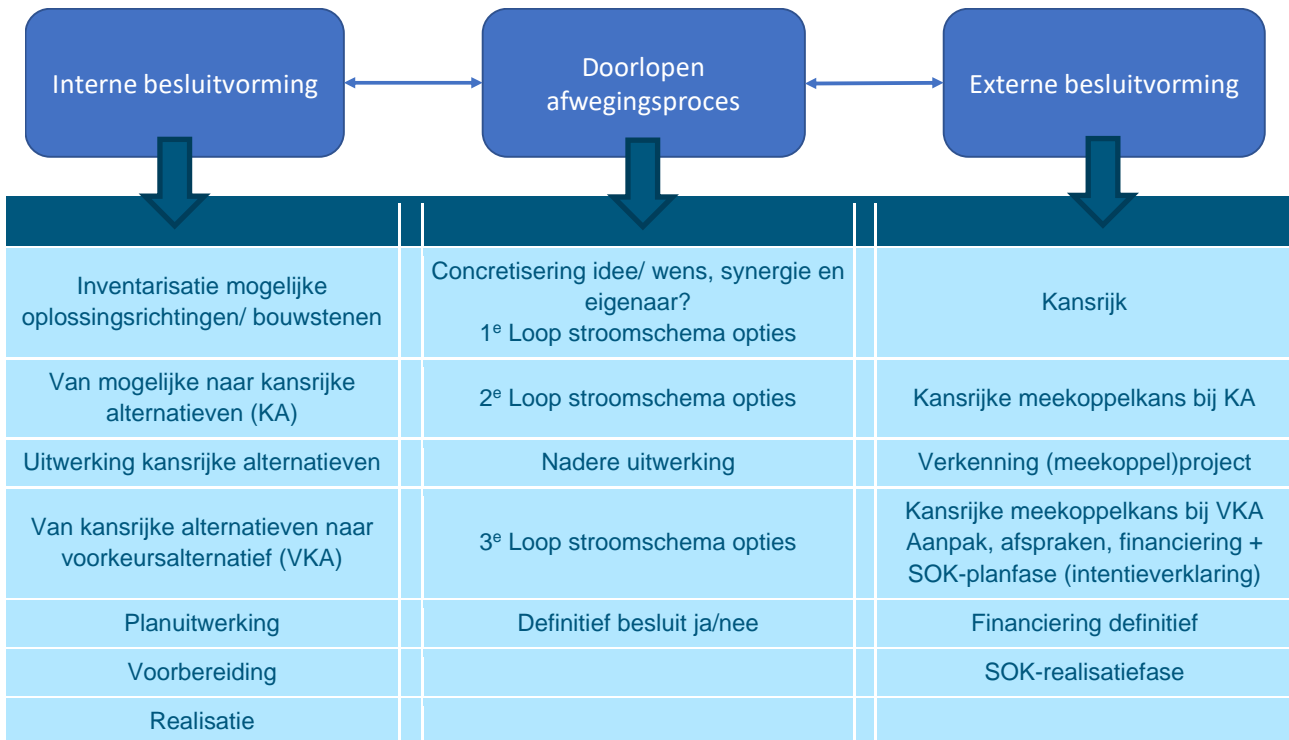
Interne besluitvorming

Doorlopen afwegingsproces

Externe besluitvorming

| | | |
|---|---|---|
| Inventarisatie mogelijke oplossingsrichtingen/ bouwstenen | Concretisering idee/ wens, synergie en eigenaar? 1$^e$ Loop stroomschema opties | Kansrijk |
| Van mogelijke naar kansrijke alternatieven (KA) | 2$^e$ Loop stroomschema opties | Kansrijke meekoppelkans bij KA |
| Uitwerking kansrijke alternatieven | Nadere uitwerking | Verkenning (meekoppel)project |
| Van kansrijke alternatieven naar voorkeursalternatief (VKA) | 3$^e$ Loop stroomschema opties | Kansrijke meekoppelkans bij VKA Aanpak, afspraken, financiering + SOK-planfase (intentieverklaring) |
| Planuitwerking | Definitief besluit ja/nee | Financiering definitief |
| Voorbereiding | | SOK-realisatiefase |
| Realisatie | | |